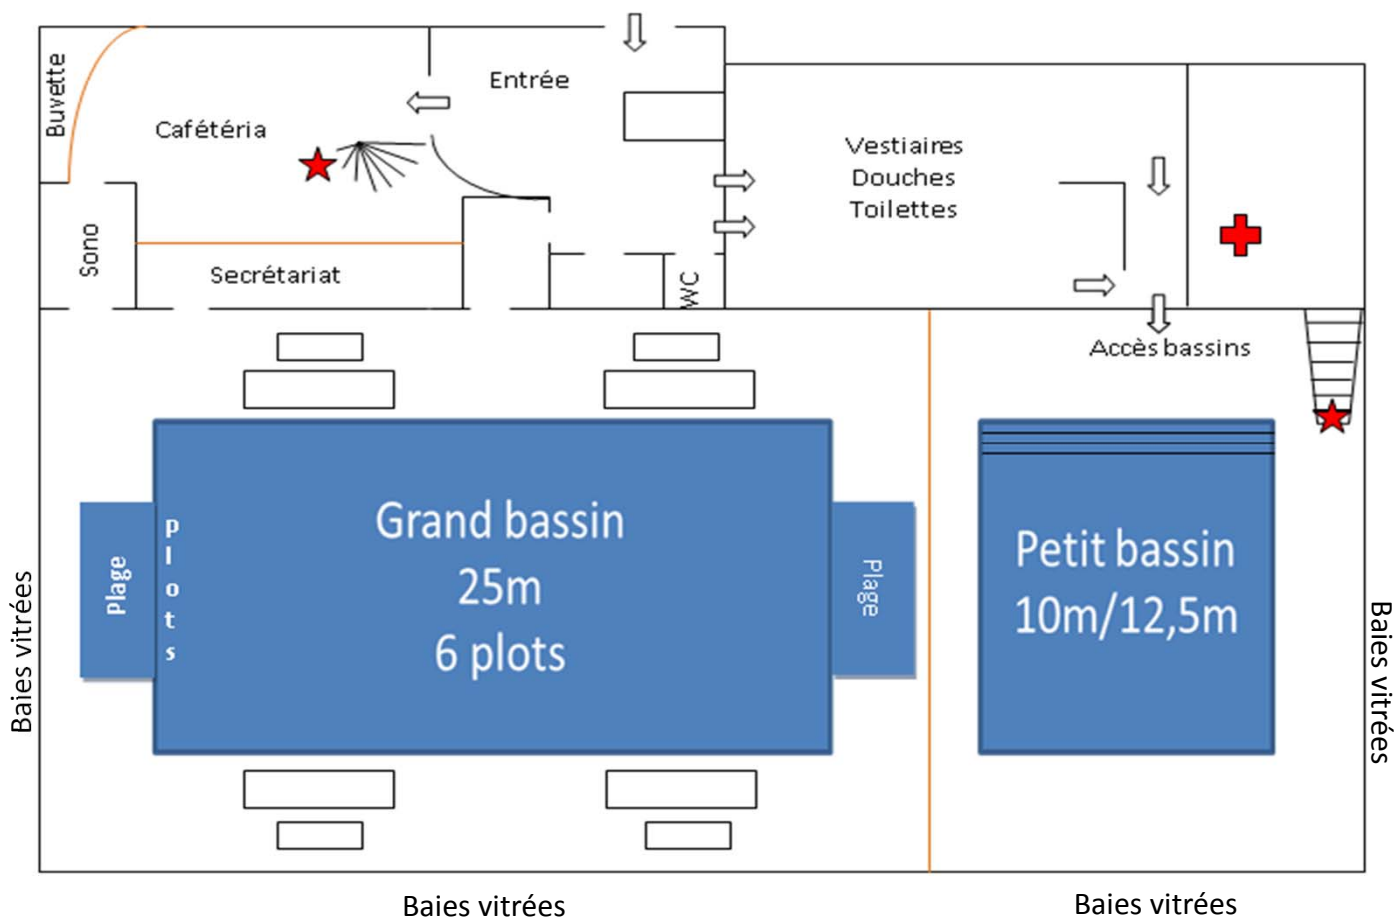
Buvette

Cafétéria

Entrée

Vestiaires
Douches
Toilettes

Sono

Secrétariat

WC

Accès bassins

Baies vitrées

plage

plots

Grand bassin
25m
6 plots

Plage

Petit bassin
10m/12,5m

Baies vitrées

Baies vitrées

Baies vitrées